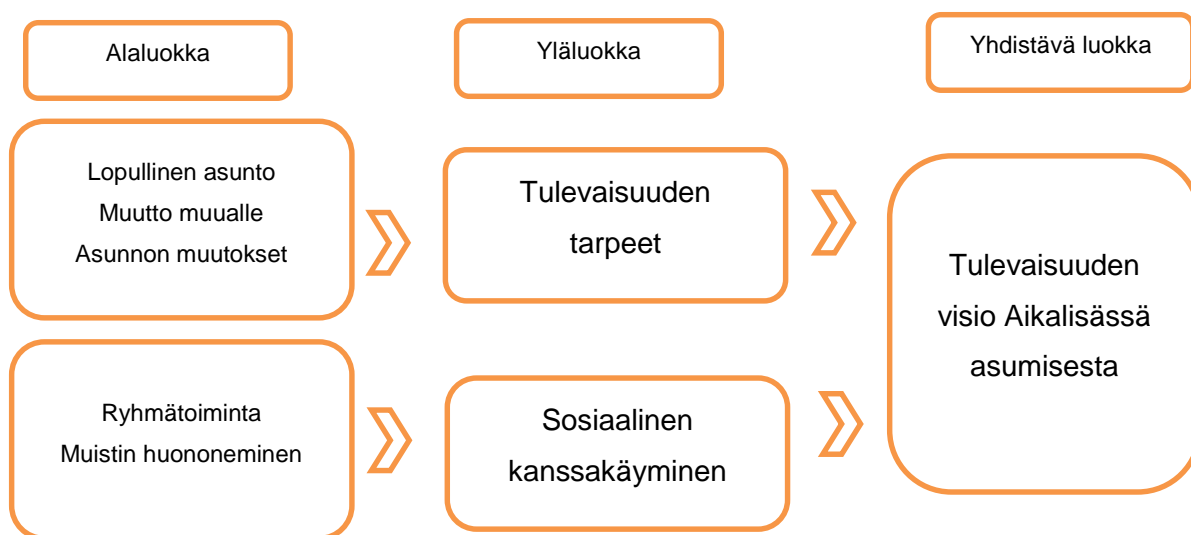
Alaluokka

Yläluokka

Yhdistävä luokka

Lopullinen asunto
Muutto muualle
Asunnon muutokset

Tulevaisuuden tarpeet

Tulevaisuuden visio Aikalisässä asumisesta

Ryhmätoiminta
Muistin huononeminen

Sosiaalinen kanssakäyminen